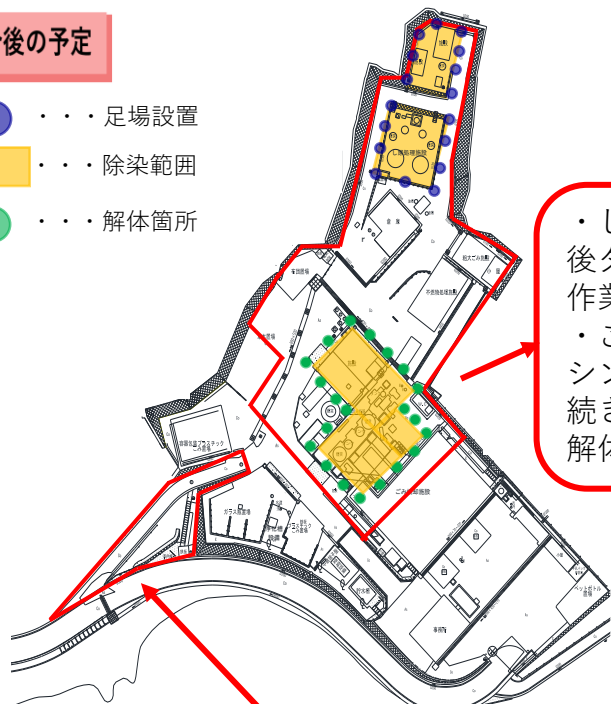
後の予定

・・・足場設置

・・・除染範囲

・・・解体箇所

・し
後タ
作業
・こ
シン
続き
解体

し尿処理施設

粗大ごみ処理

不燃物処理施設

ごみ焼却施設

車庫

家庭系粗大ごみ置場

ガラス類置場

ペットボトル置場

事務所